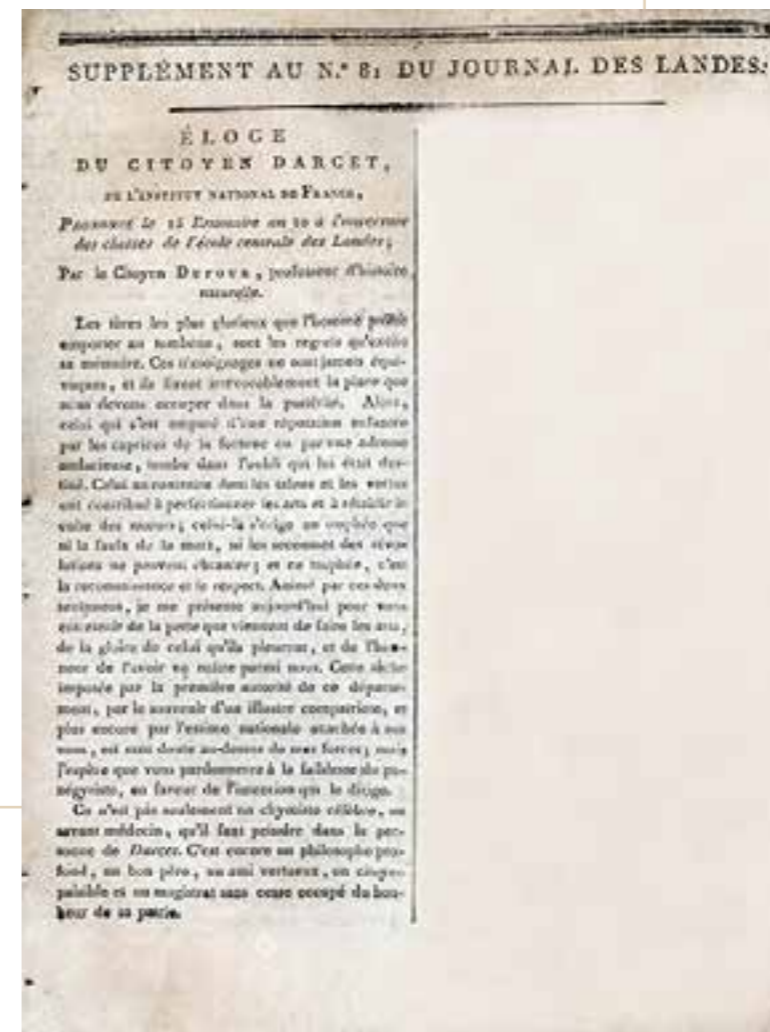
SUPPLÉMENT AU N.° 81 DU JOURNAL DES LANDES.

ÉLOGE
DU CITOYEN DARCET,

DE L'INSTITUT NATIONAL DE FRANCE,

Prononcé le 15 Brumaire an 10 à l'ouverture des classes de l'école centrale des Landes;

Par le Citoyen Dufour, professeur d'histoire naturelle.

Les titres les plus glorieux que l'homme puisse emporter au tombeau, sont les regrets qu'excite sa mémoire. Ces témoignages ne sont jamais équivoques, et ils fixent irrévocablement la place que nous devons occuper dans la postérité. Alors, celui qui s'est emparé d'une réputation usurpée par les caprices de la fortune ou par une adresse audacieuse, tombe dans l'oubli qui lui était destiné. Celui au contraire dont les talens et les vertus ont contribué à perfectionner les arts et à rétablir le culte des mœurs; celui-là s'érige un trophée que ni la faulx de la mort, ni les secousses des révolutions ne peuvent ébranler; et ce trophée, c'est la reconnoissance et le respect. Animé par ces deux sentimens, je me présente aujourd'hui pour vous entretenir de la perte que viennent de faire les arts, de la gloire de celui qu'ils pleurent, et de l'honneur de l'avoir vu naître parmi nous. Cette tâche imposée par la première autorité de ce département, par le souvenir d'un illustre compatriote, et plus encore par l'estime nationale attachée à son nom, est sans doute au-dessus de mes forces; mais j'espère que vous pardonnerez à la foiblesse du panégyriste, en faveur de l'intention qui le dirige.

Ce n'est pas seulement un chymiste célèbre, un savant médecin, qu'il faut peindre dans la personne de Darcet. C'est encore un philosophe profond, un bon père, un ami vertueux, un citoyen paisible et un magistrat sans cesse occupé du bonheur de sa patrie.